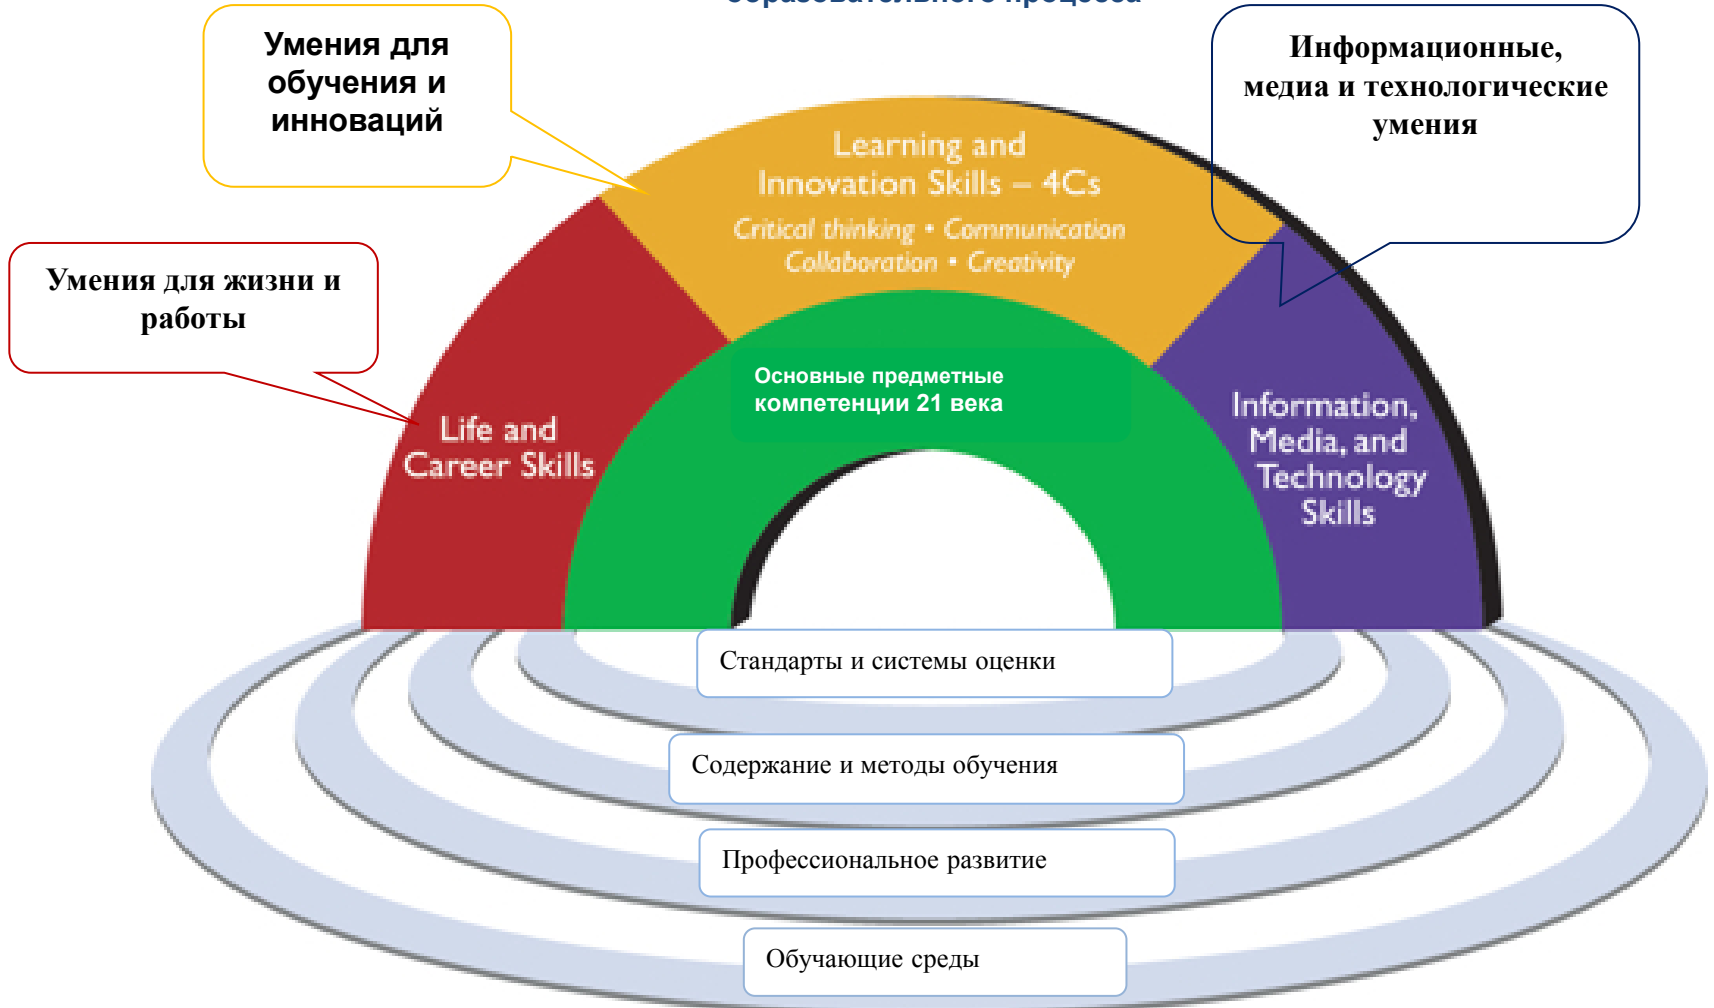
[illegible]

Умения для обучения и инноваций

Информационные, медиа и технологические умения

Learning and Innovation Skills – 4Cs

Critical thinking • Communication Collaboration • Creativity

Умения для жизни и работы

Life and Career Skills

Основные предметные компетенции 21 века

Information, Media, and Technology Skills

Стандарты и системы оценки

Содержание и методы обучения

Профессиональное развитие

Обучающие среды